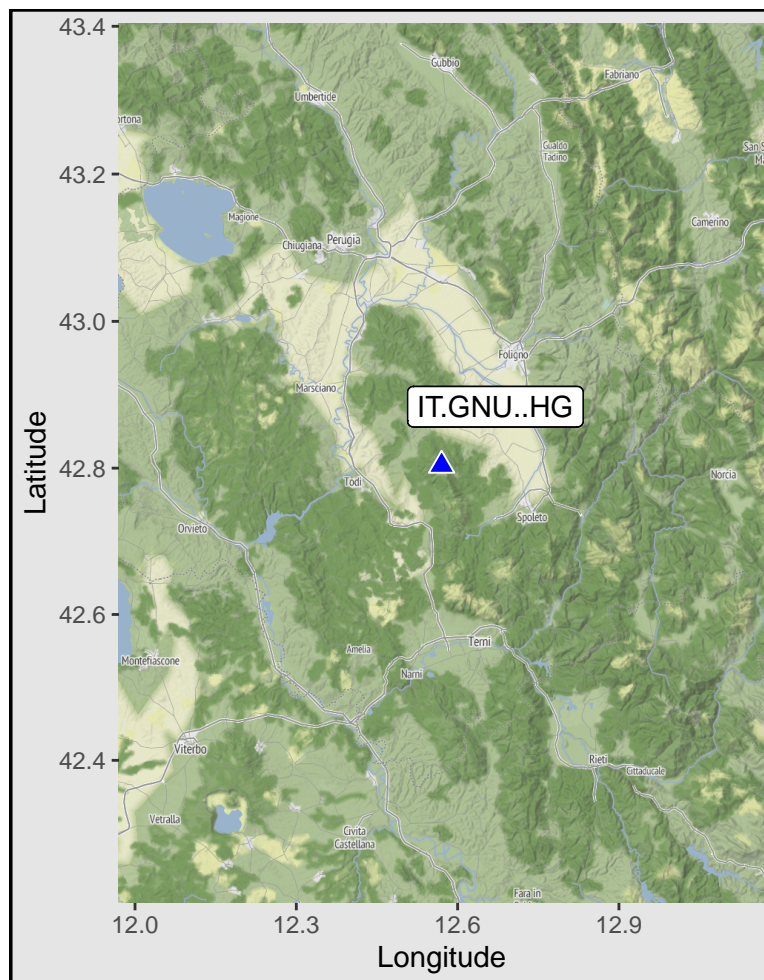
43.4
43.2
43.0
42.8
42.6
42.4
Latitude

Gubbio
Fabriano
Umbertide
Cortona
Gualdo Tadino
San S
M
Magione
Chiugiana
Perugia
Camerino
Foligno
Marsciano
IT.GNU..HG
Norcia
Todi
Spoleto
Orvieto
Terni
Amelia
Narni
Montefiascone
Viterbo
Rieti
Cittaducale
Vetralla
Civita Castellana
Fara in

12.0
12.3
12.6
12.9
Longitude